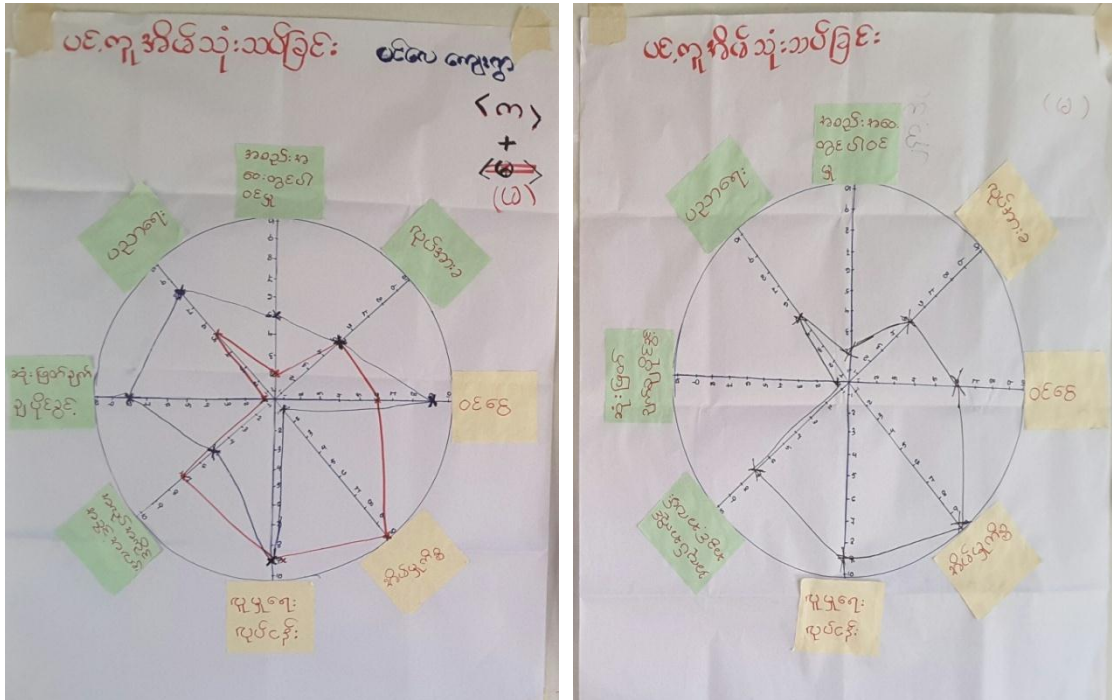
ပင်ကူ အိမ်ဖိုသုံးသပ်ခြင်း

မင်းလ ကျေးရွာ

(က)
+
(ယ)

အသင်းအဖွဲ့ ပူးပေါင်း

ပညာရေး

ကျန်းမာရေး

ဝင်ငွေ

သုံးစွဲမှု လိုအပ်ချက်

လူမှုရေး လုပ်ငန်း

ပင်ကူ အိမ်ဖိုသုံးသပ်ခြင်း

(ယ)

အသင်းအဖွဲ့ ပူးပေါင်း

ပညာရေး

ကျန်းမာရေး

ဝင်ငွေ

သုံးစွဲမှု

လူမှုရေး လုပ်ငန်း